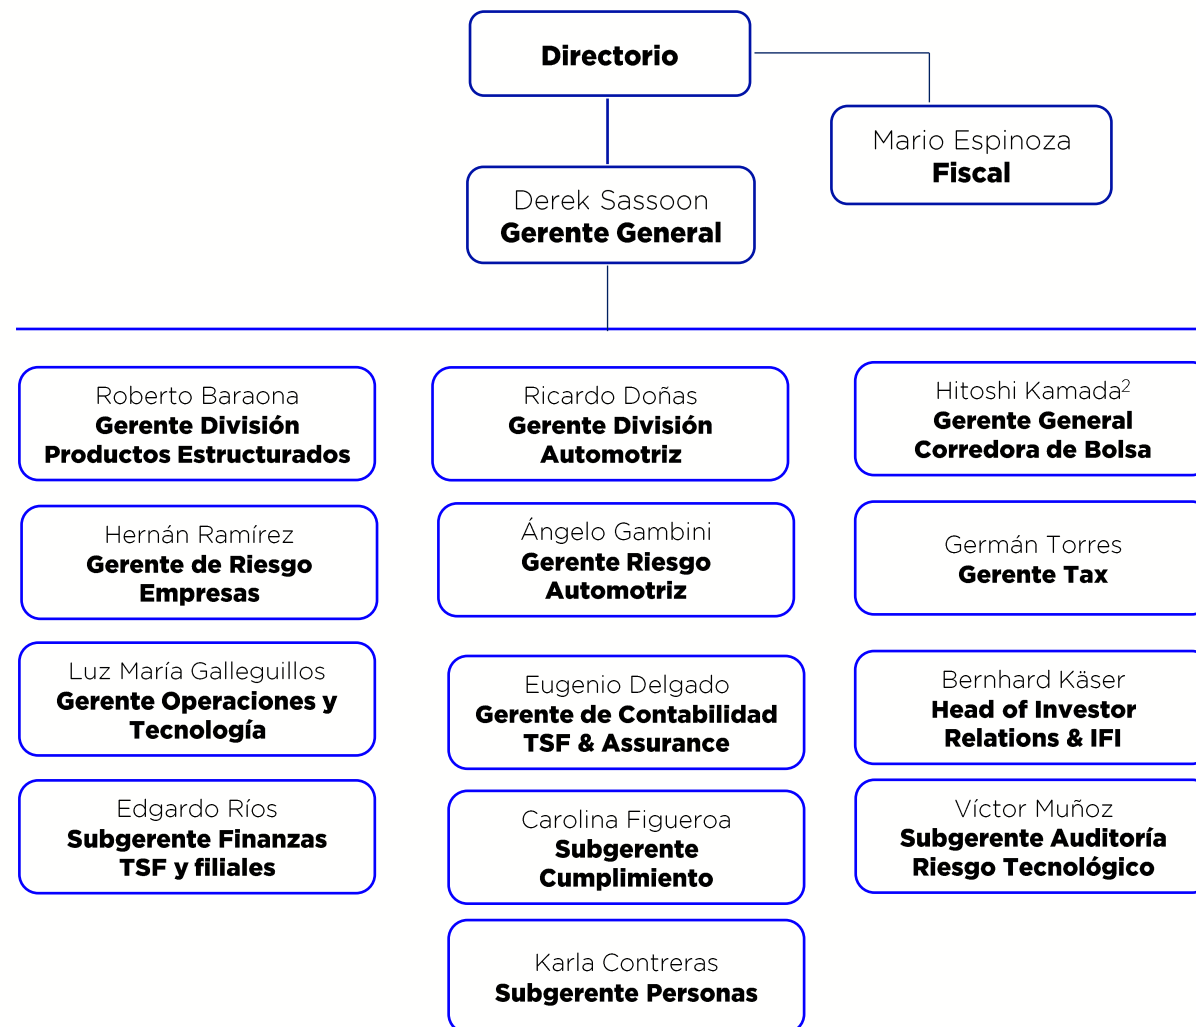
Directorio

Mario Espinoza
Fiscal

Derek Sassoon
Gerente General

Roberto Baraona
Gerente División Productos Estructurados

Hernán Ramírez
Gerente de Riesgo Empresas

Luz María Galleguillos
Gerente Operaciones y Tecnología

Edgardo Ríos
Subgerente Finanzas TSF y filiales

Ricardo Doñas
Gerente División Automotriz

Ángelo Gambini
Gerente Riesgo Automotriz

Eugenio Delgado
Gerente de Contabilidad TSF & Assurance

Carolina Figueroa
Subgerente Cumplimiento

Karla Contreras
Subgerente Personas

Hitoshi Kamada$^2$
Gerente General Corredora de Bolsa

Germán Torres
Gerente Tax

Bernhard Käser
Head of Investor Relations & IFI

Víctor Muñoz
Subgerente Auditoría Riesgo Tecnológico